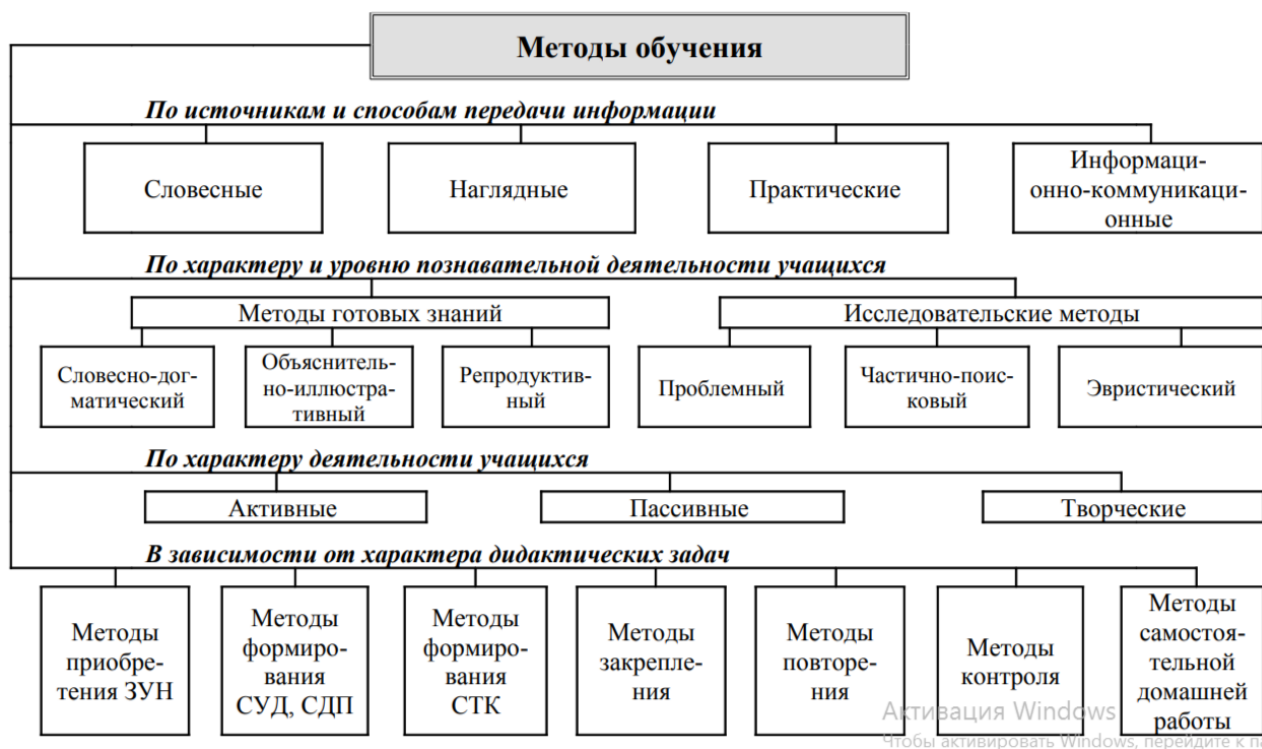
Методы обучения

По источникам и способам передачи информации

Словесные

Наглядные

Практические

Информационно-коммуникационные

По характеру и уровню познавательной деятельности учащихся

Методы готовых знаний

Исследовательские методы

Словесно-догматический

Объяснительно-иллюстративный

Репродуктивный

Проблемный

Частично-поисковый

Эвристический

По характеру деятельности учащихся

Активные

Пассивные

Творческие

В зависимости от характера дидактических задач

Методы приобретения ЗУН

Методы формирования СУД, СДП

Методы формирования СТК

Методы закрепления

Методы повторения

Методы контроля

Методы самостоятельной домашней работы

Активация Windows
Чтобы активировать Windows, перейдите к па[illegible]